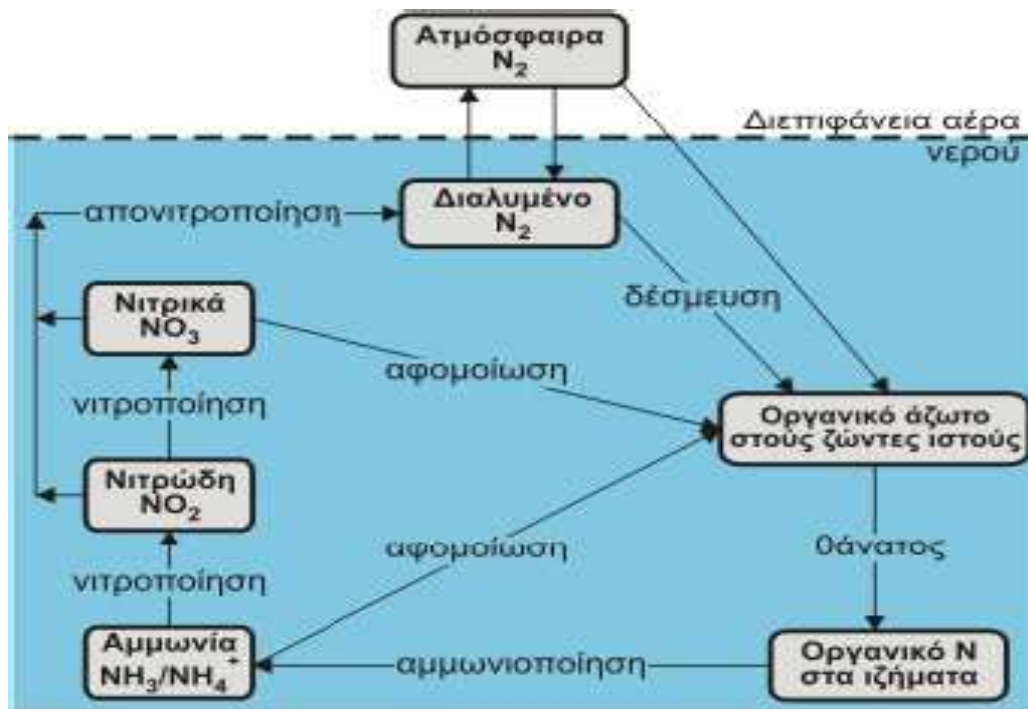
Ατμόσφαιρα $N_2$

Διεπιφάνεια αέρα νερού

αποντιτροποίηση

Διαλυμένο $N_2$

Νιτρικά $NO_3$

δέσμευση

αφομοίωση

νιτροποίηση

Οργανικό άζωτο στους ζώντες ιστούς

Νιτρώδη $NO_2$

αφομοίωση

θάνατος

νιτροποίηση

Αμμωνία $NH_3/NH_4^+$

αμμωνιοποίηση

Οργανικό Ν στα ιζήματα